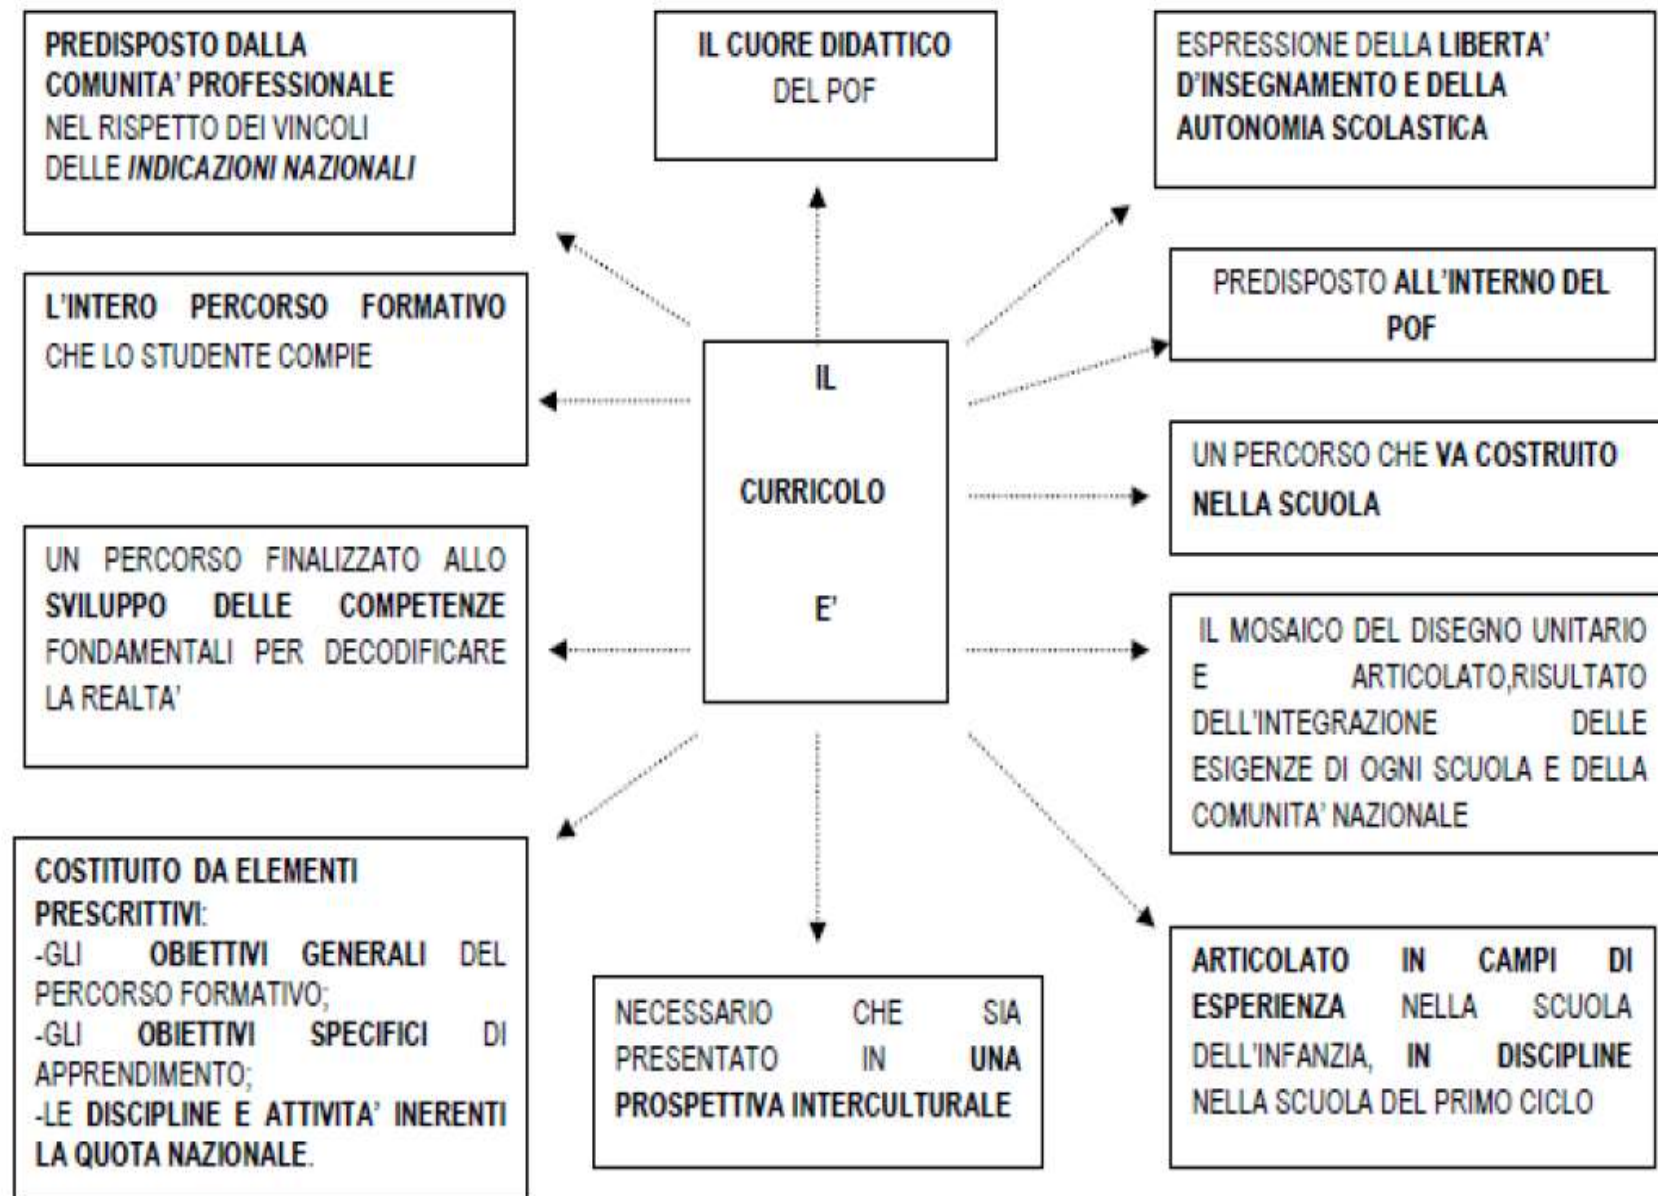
IL CURRICOLO E'

PREDISPOSTO DALLA COMUNITA' PROFESSIONALE NEL RISPETTO DEI VINCOLI DELLE INDICAZIONI NAZIONALI

IL CUORE DIDATTICO DEL POF

ESPRESSIONE DELLA LIBERTA' D'INSEGNAMENTO E DELLA AUTONOMIA SCOLASTICA

L'INTERO PERCORSO FORMATIVO CHE LO STUDENTE COMPIE

PREDISPOSTO ALL'INTERNO DEL POF

UN PERCORSO CHE VA COSTRUITO NELLA SCUOLA

UN PERCORSO FINALIZZATO ALLO SVILUPPO DELLE COMPETENZE FONDAMENTALI PER DECODIFICARE LA REALTA'

IL MOSAICO DEL DISEGNO UNITARIO E ARTICOLATO,RISULTATO DELL'INTEGRAZIONE DELLE ESIGENZE DI OGNI SCUOLA E DELLA COMUNITA' NAZIONALE

COSTITUITO DA ELEMENTI PRESCRITTIVI:
-GLI OBIETTIVI GENERALI DEL PERCORSO FORMATIVO;
-GLI OBIETTIVI SPECIFICI DI APPRENDIMENTO;
-LE DISCIPLINE E ATTIVITA' INERENTI LA QUOTA NAZIONALE.

NECESSARIO CHE SIA PRESENTATO IN UNA PROSPETTIVA INTERCULTURALE

ARTICOLATO IN CAMPI DI ESPERIENZA NELLA SCUOLA DELL'INFANZIA, IN DISCIPLINE NELLA SCUOLA DEL PRIMO CICLO